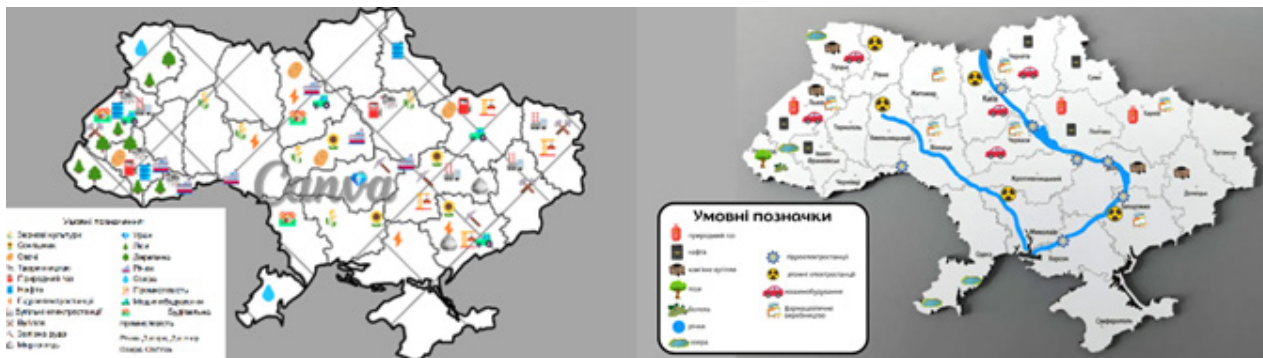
Canva

Умовні позначки:
Зернові культури
Соняшник
Овочі
Тваринництво
Природний газ
Нафта
Гідроелектростанції
Вугільні електростанції
Вугілля
Залізна руда
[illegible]
Уран
Ліси
Деревина
Ріки
Озера
Промисловість
Машинобудування
Будівельна промисловість
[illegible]
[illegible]

Луцьк
Рівне
Житомир
Київ
Чернігів
Суми
Львів
Тернопіль
Хмельницький
Вінниця
Черкаси
Полтава
Харків
Луганськ
Донецьк
Дніпро
Кропивницький
Миколаїв
Херсон
Запоріжжя
Одеса
Сімферополь
Ужгород
Івано-Франківськ
Чернівці

Умовні позначки
природний газ
нафта
кам'яне вугілля
ліси
болота
річки
озера
гідроелектростанції
атомні електростанції
машинобудування
фармацевтичне виробництво